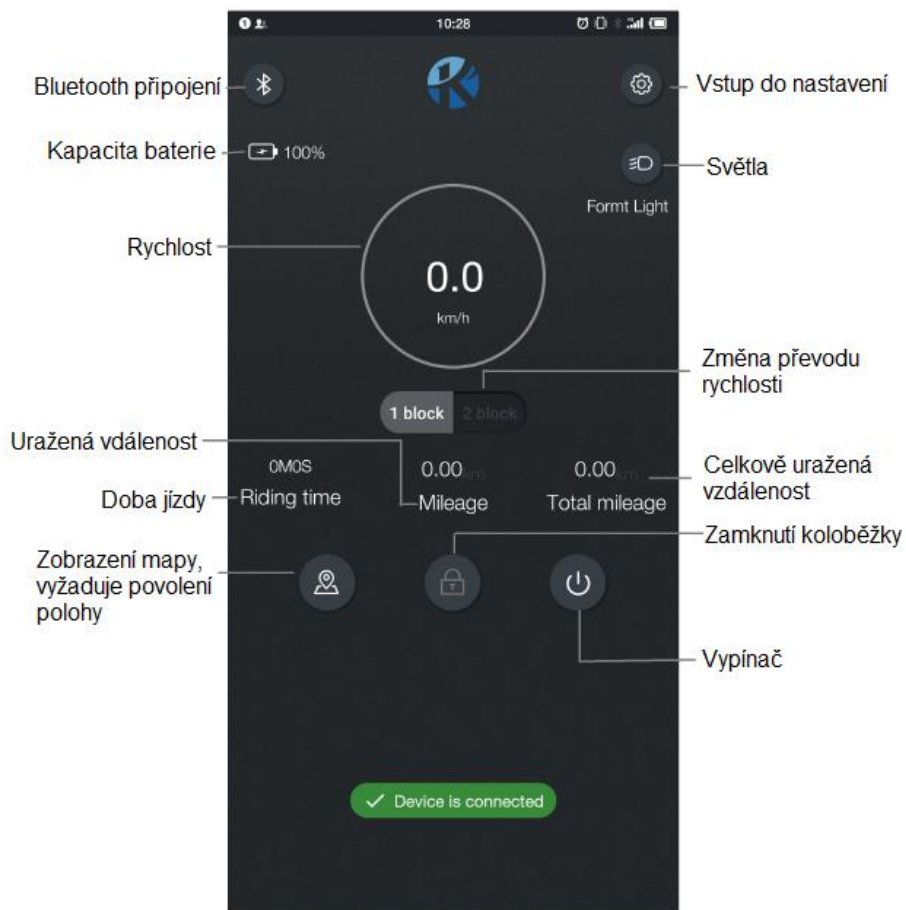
10:28

Bluetooth připojení

Vstup do nastavení

Kapacita baterie

100%

Světla

Formt Light

Rychlost

0.0

km/h

Změna převodu rychlosti

1 block

2 block

Uražená vdálenost

0M0S

Riding time

Doba jízdy

0.00km

Mileage

0.00km

Total mileage

Celkově uražená vzdálenost

Zamknutí koloběžky

Zobrazení mapy, vyžaduje povolení polohy

Vypínač

Device is connected